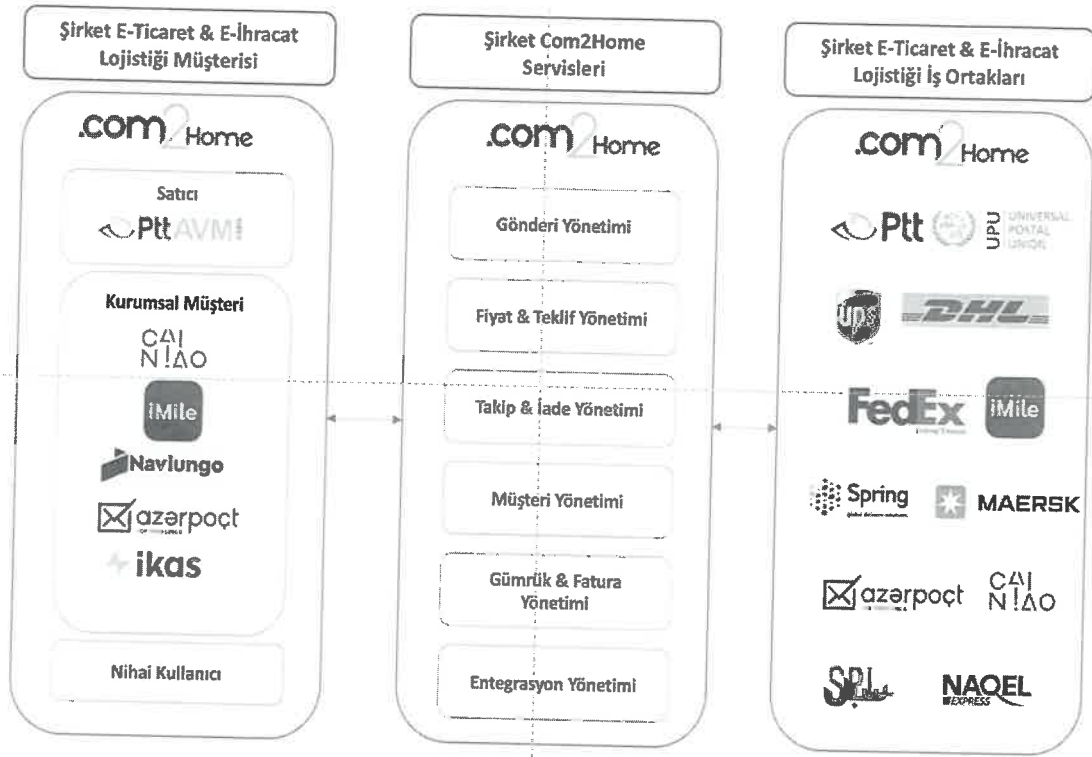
Şirket E-Ticaret & E-İhracat Lojistiği Müşterisi

.com2Home

Satıcı

Ptt AVM

Kurumsal Müşteri

CAI
N!AO

iMile

Navlungo

azərpoçt

ikas

Nihai Kullanıcı

Şirket Com2Home Servisleri

.com2Home

Gönderi Yönetimi

Fiyat & Teklif Yönetimi

Takip & İade Yönetimi

Müşteri Yönetimi

Gümrük & Fatura Yönetimi

Entegrasyon Yönetimi

Şirket E-Ticaret & E-İhracat Lojistiği İş Ortakları

.com2Home

Ptt

UPU UNIVERSAL POSTAL UNION

ups

DHL

FedEx

iMile

Spring

MAERSK

azərpoçt

CAI
N!AO

SPL

NAQEL EXPRESS